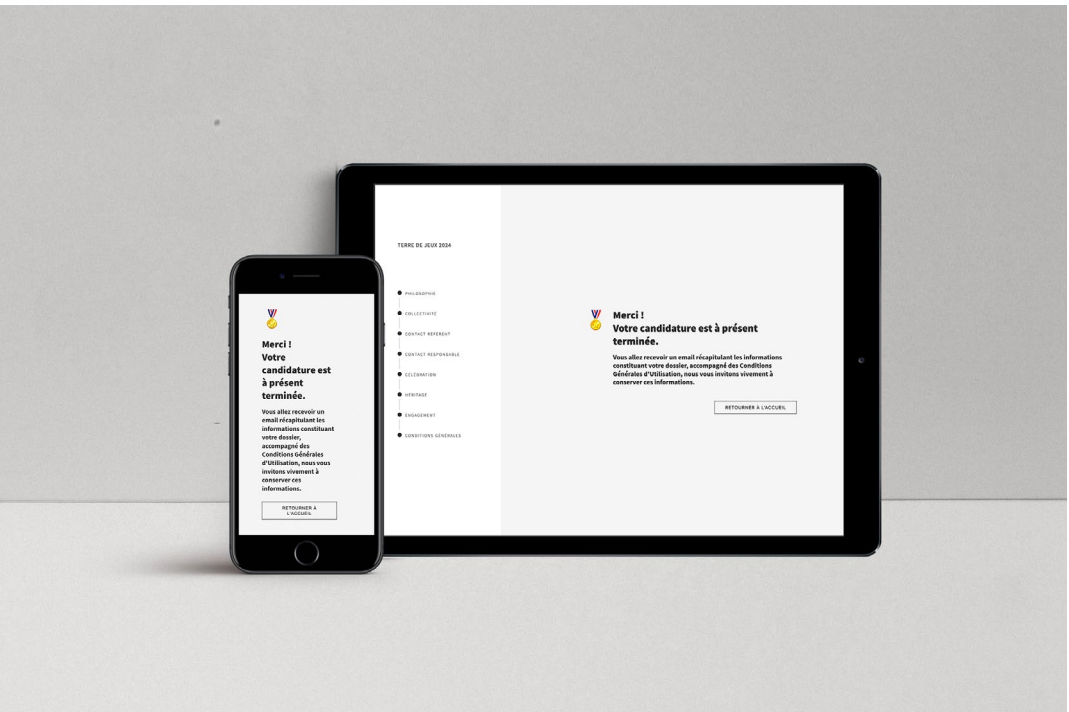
Merci !
Votre candidature est à présent terminée.

Vous allez recevoir un email récapitulant les informations constituant votre dossier, accompagné des Conditions Générales d'Utilisation, nous vous invitons vivement à conserver ces informations.

RETOURNER À L'ACCUEIL

TERRE DE JEUX 2024

PHILOSOPHIE
COLLECTIVITÉ
CONTACT RÉFÉRENT
CONTACT RESPONSABLE
CÉLÉBRATION
HÉRITAGE
ENGAGEMENT
CONDITIONS GÉNÉRALES

Merci !
Votre candidature est à présent terminée.

Vous allez recevoir un email récapitulant les informations constituant votre dossier, accompagné des Conditions Générales d'Utilisation, nous vous invitons vivement à conserver ces informations.

RETOURNER À L'ACCUEIL